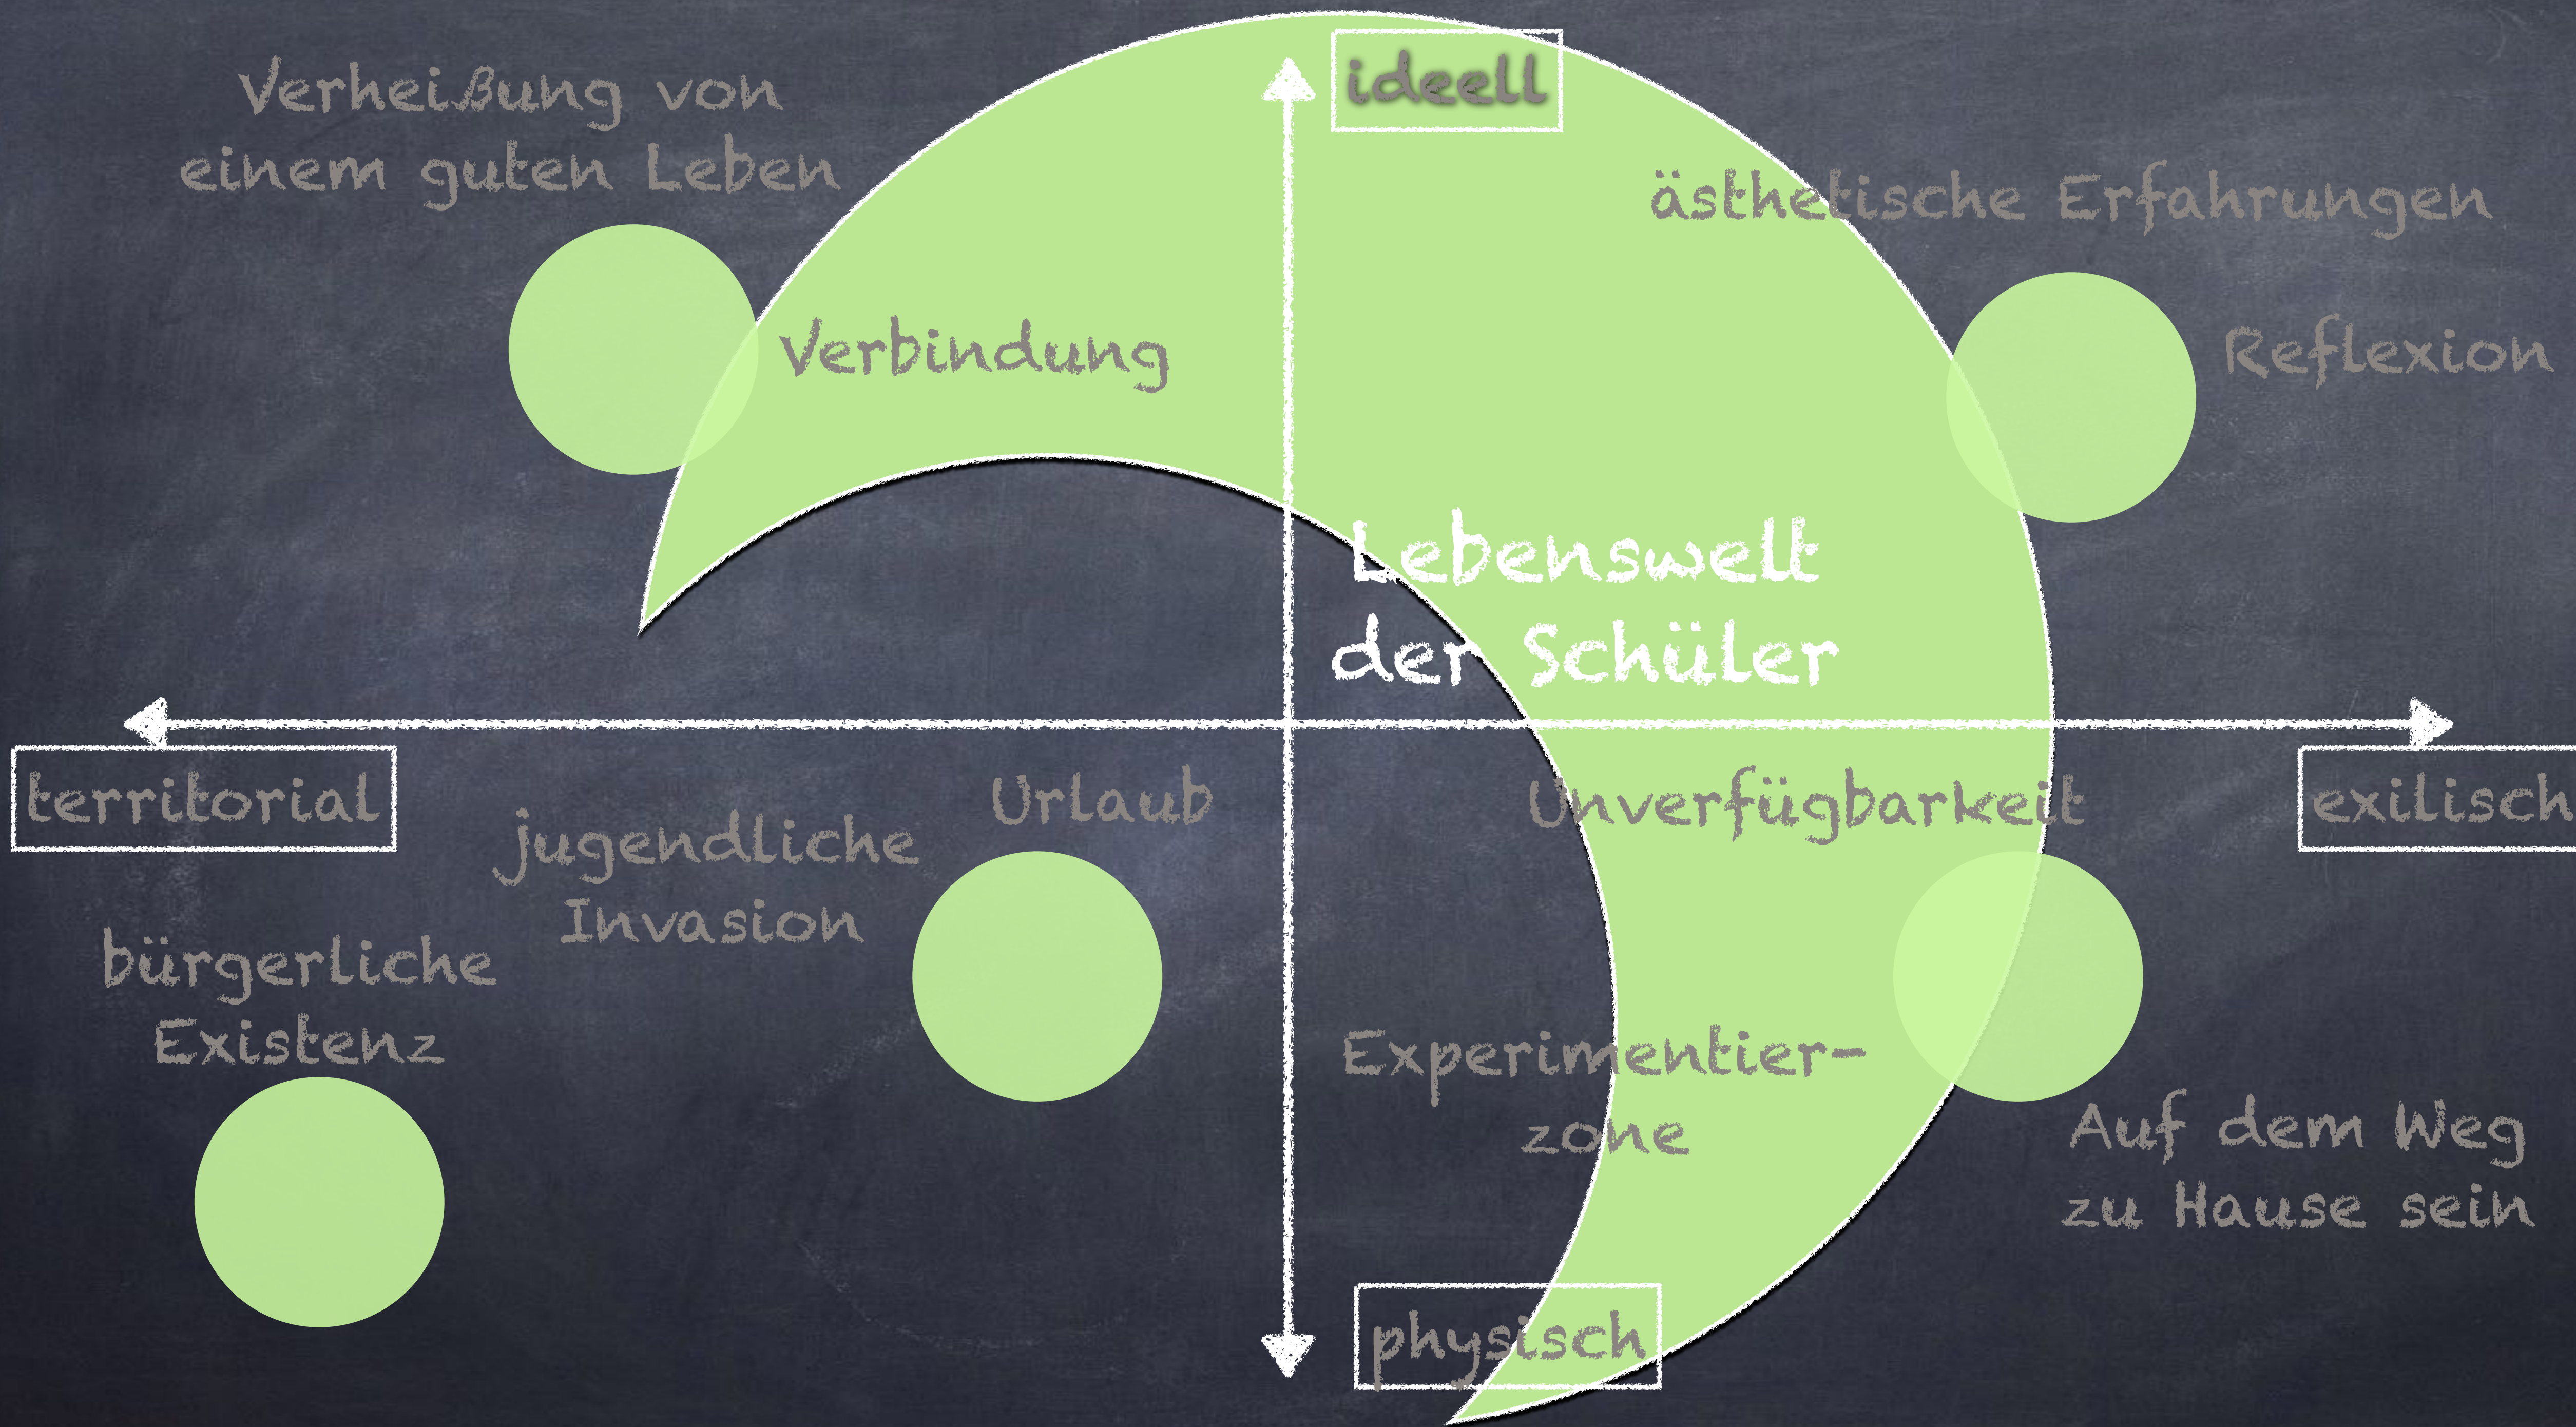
Verheißung von einem guten Leben

ideell

ästhetische Erfahrungen

Verbindung

Reflexion

Lebenswelt der Schüler

territorial

Urlaub

Unverfügbarkeit

exilisch

jugendliche Invasion

bürgerliche Existenz

Experimentierzone

Auf dem Weg zu Hause sein

physisch